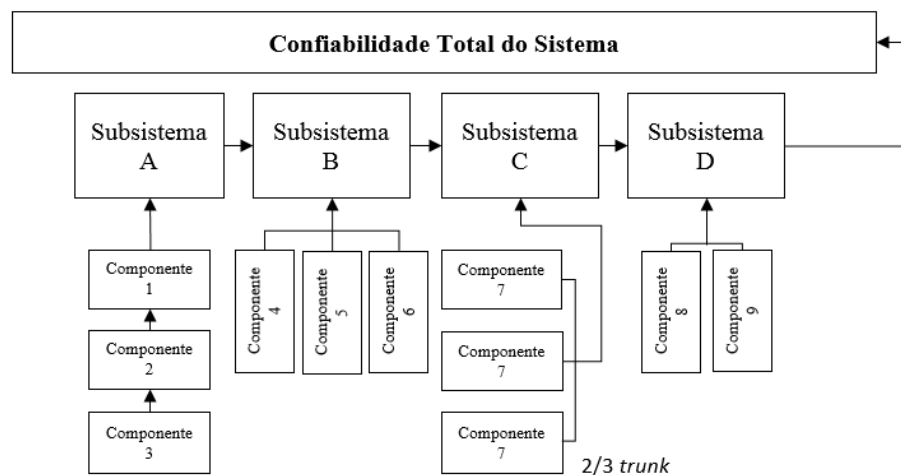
Confiabilidade Total do Sistema

Subsistema A

Subsistema B

Subsistema C

Subsistema D

Componente 1

Componente 2

Componente 3

Componente 4

Componente 5

Componente 6

Componente 7

Componente 7

Componente 7

2/3 *trunk*

Componente 8

Componente 9